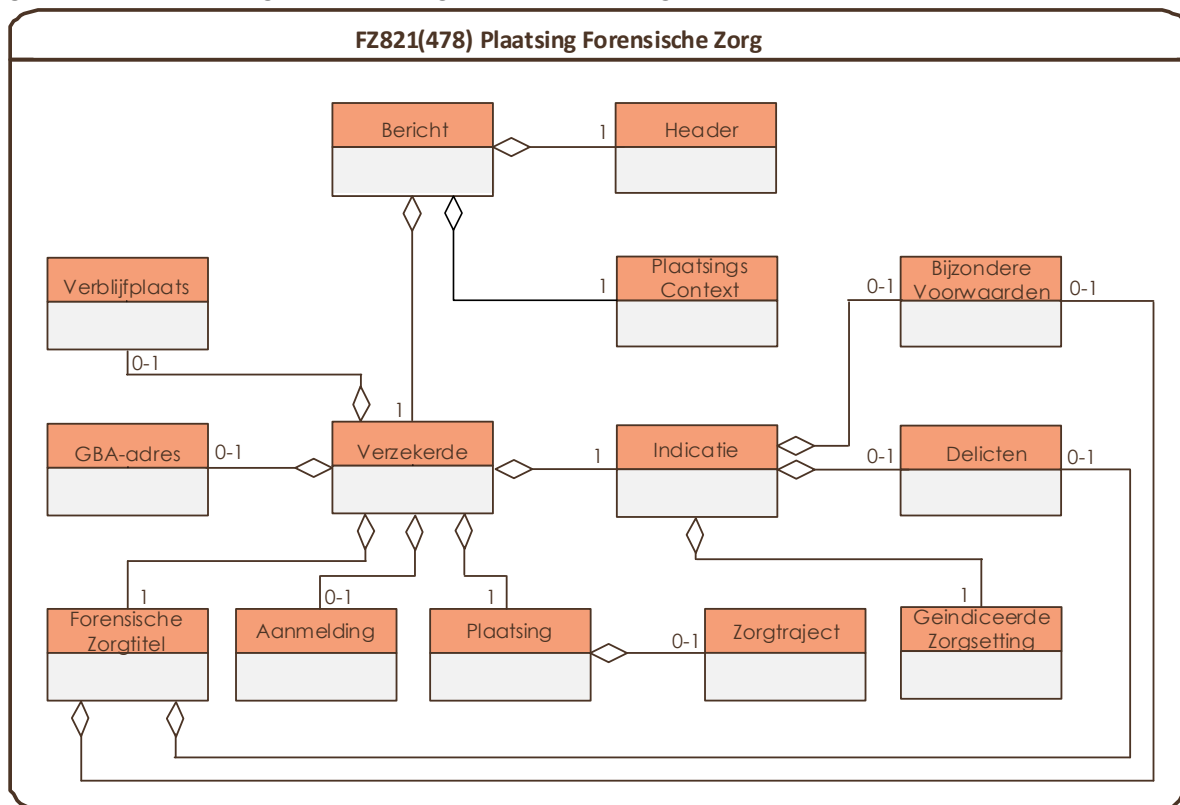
FZ821(478) Plaatsing Forensische Zorg

Bericht

1

Header

Plaatsings Context

1

Verblijfplaats

0-1

Bijzondere Voorwaarden

0-1

0-1

1

GBA-adres

0-1

Verzekerde

1

Indicatie

0-1

Delicten

0-1

1

0-1

1

1

Forensische Zorgtitel

Aanmelding

Plaatsing

0-1

Zorgtraject

Geindiceerde Zorgsetting